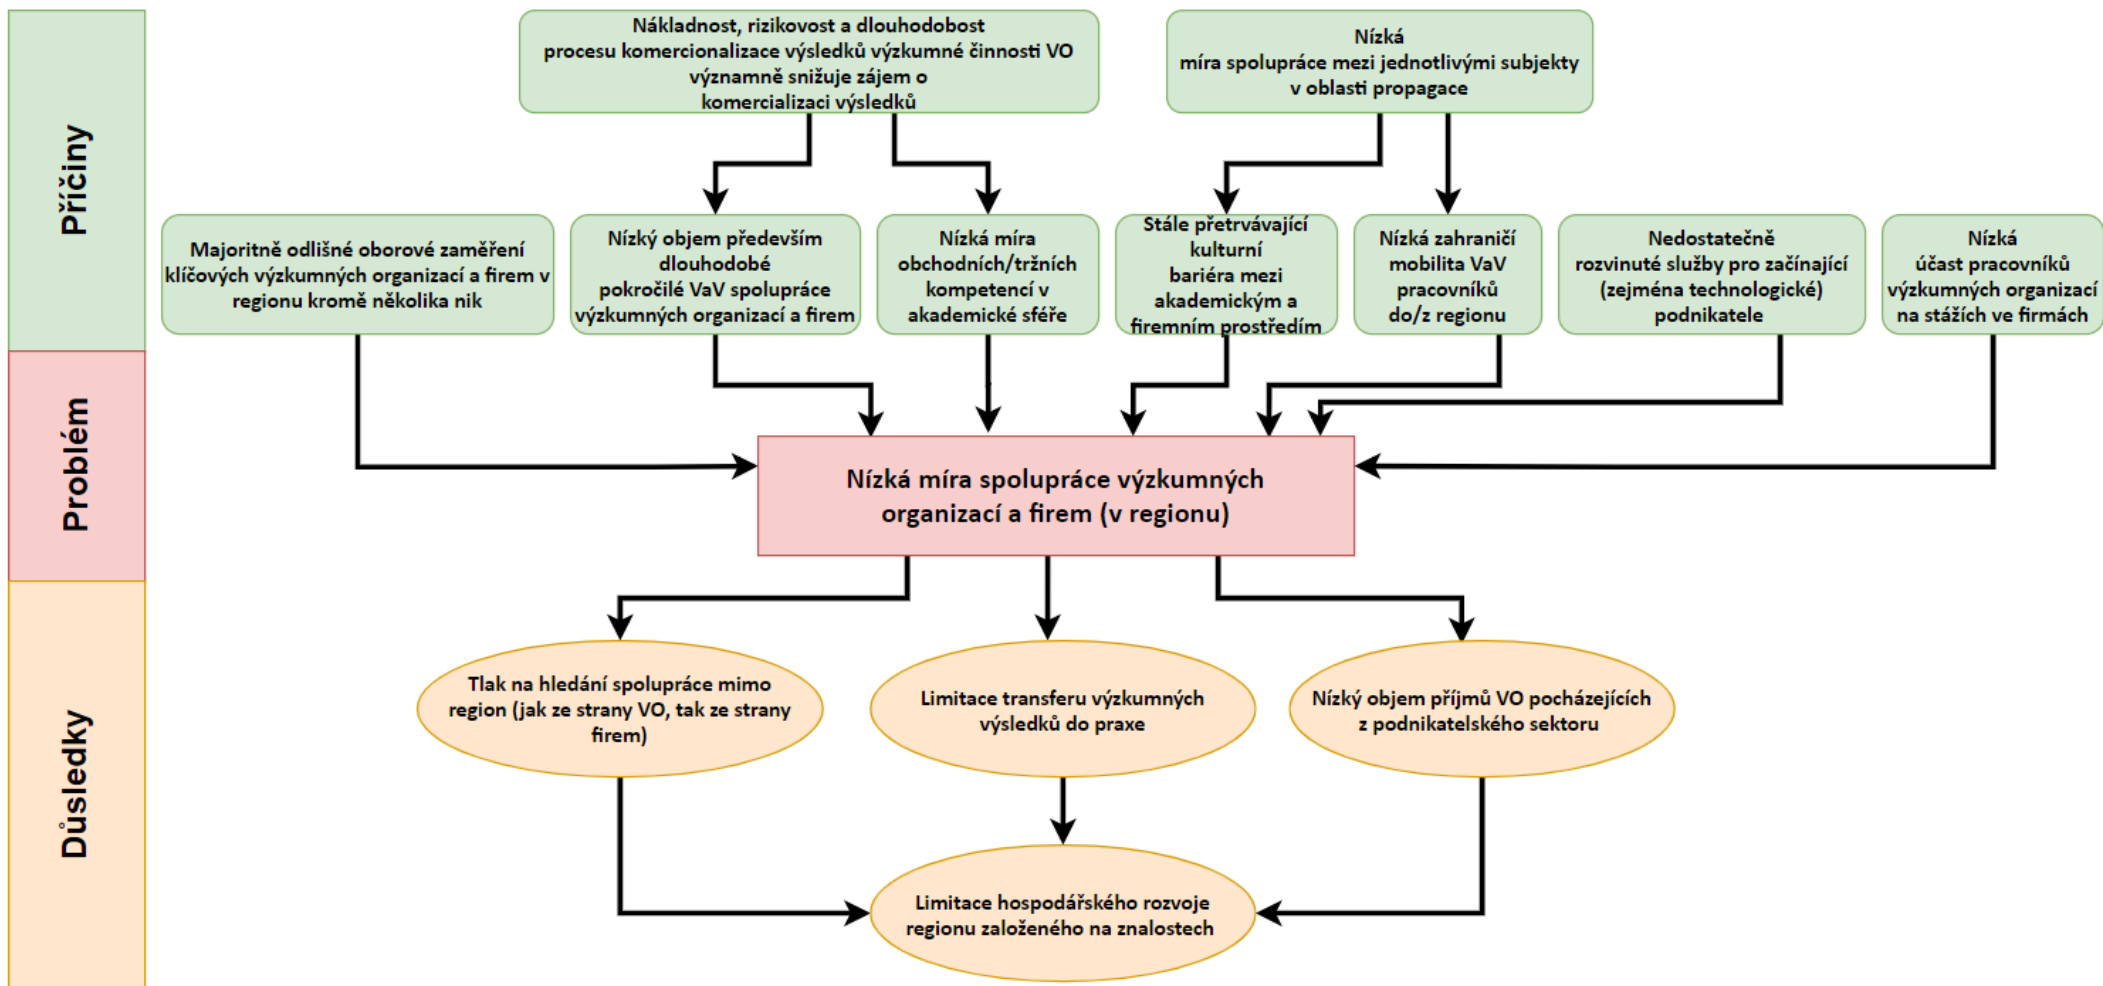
Příčiny

Nákladnost, rizikovost a dlouhodobost procesu komercionalizace výsledků výzkumné činnosti VO významně snižuje zájem o komercializaci výsledků

Nízká míra spolupráce mezi jednotlivými subjekty v oblasti propagace

Majoritně odlišné oborové zaměření klíčových výzkumných organizací a firem v regionu kromě několika nik

Nízký objem především dlouhodobé pokročilé VaV spolupráce výzkumných organizací a firem

Nízká míra obchodních/tržních kompetencí v akademické sféře

Stále přetrvávající kulturní bariéra mezi akademickým a firemním prostředím

Nízká zahraniční mobilita VaV pracovníků do/z regionu

Nedostatečně rozvinuté služby pro začínající (zejména technologické) podnikatele

Nízká účast pracovníků výzkumných organizací na stážích ve firmách

Problém

Nízká míra spolupráce výzkumných organizací a firem (v regionu)

Důsledky

Tlak na hledání spolupráce mimo region (jak ze strany VO, tak ze strany firem)

Limitace transferu výzkumných výsledků do praxe

Nízký objem příjmů VO pocházejících z podnikatelského sektoru

Limitace hospodářského rozvoje regionu založeného na znalostech